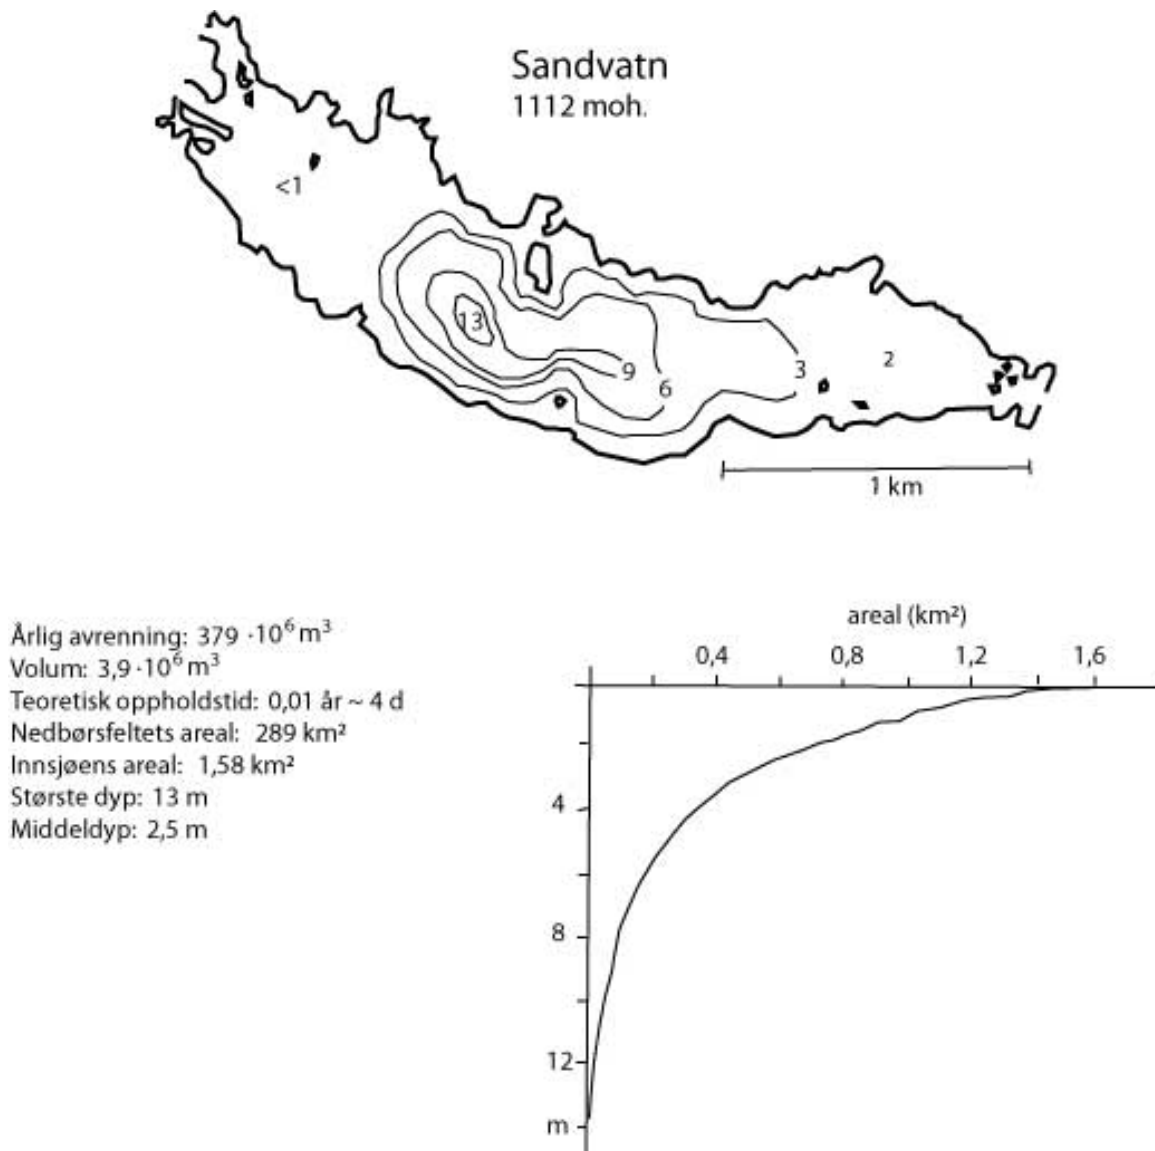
Sandvatn
1112 moh.

<1
13
9
6
3
2
1 km

Årlig avrenning: $379 \cdot 10^6 m^3$
Volum: $3,9 \cdot 10^6 m^3$
Teoretisk oppholdstid: 0,01 år ~ 4 d
Nedbørsfeltets areal: 289 km²
Innsjøens areal: 1,58 km²
Største dyp: 13 m
Middeldyp: 2,5 m

areal (km²)
0,4
0,8
1,2
1,6
4
8
12
m